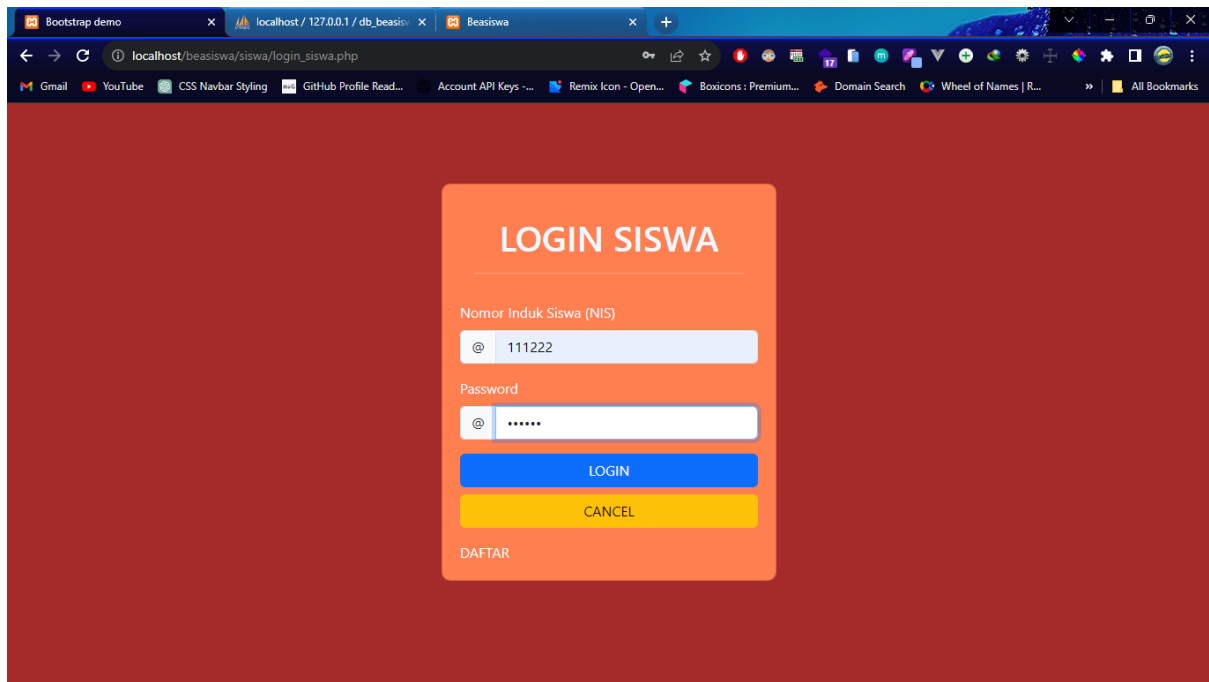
Bootstrap demo
localhost / 127.0.0.1 / db_beasisw
Beasiswa
localhost/beasiswa/siswa/login_siswa.php
Gmail YouTube CSS Navbar Styling GitHub Profile Read... Account API Keys -... Remix Icon - Open... Boxicons : Premium... Domain Search Wheel of Names | R... » All Bookmarks

LOGIN SISWA

Nomor Induk Siswa (NIS)
@ 111222
Password
@ ••••••
LOGIN
CANCEL
DAFTAR